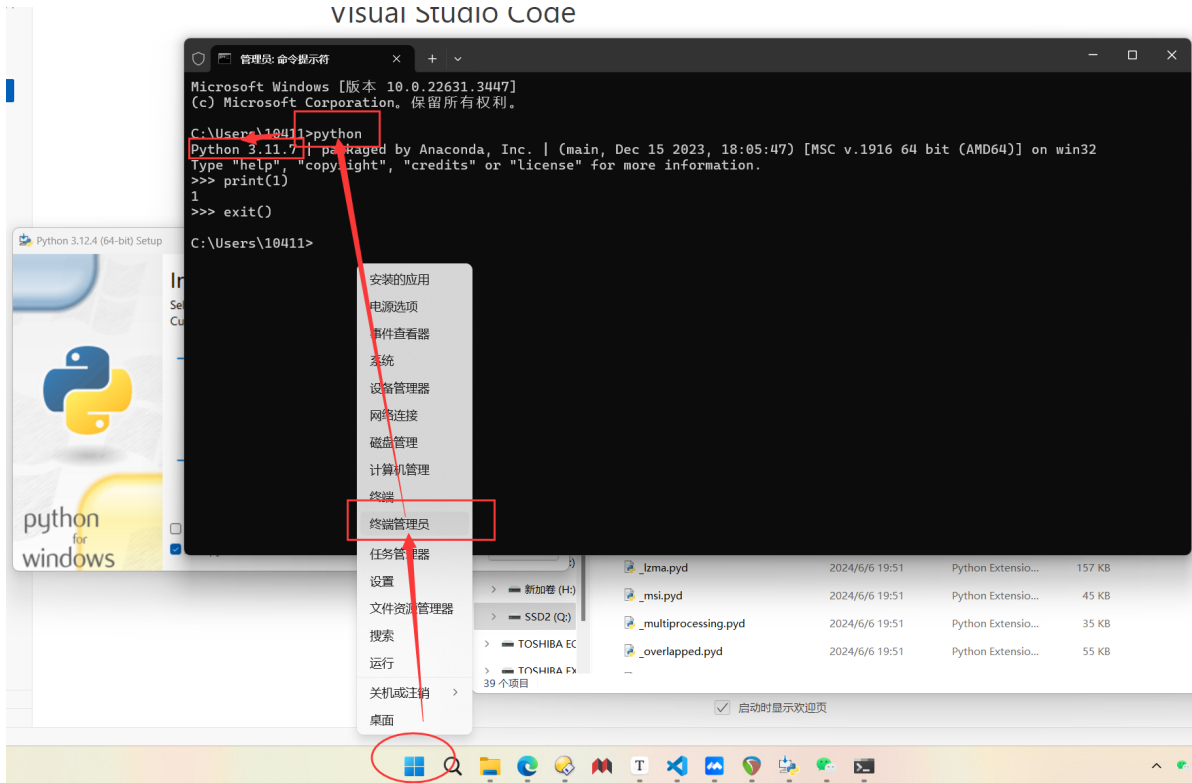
Visual Studio Code

管理员: 命令提示符

Microsoft Windows [版本 10.0.22631.3447]
(c) Microsoft Corporation。保留所有权利。

C:\Users\10411>python
Python 3.11.7 | packaged by Anaconda, Inc. | (main, Dec 15 2023, 18:05:47) [MSC v.1916 64 bit (AMD64)] on win32
Type "help", "copyright", "credits" or "license" for more information.
>>> print(1)
1
>>> exit()

C:\Users\10411>

Python 3.12.4 (64-bit) Setup

python for windows

安装的应用
电源选项
事件查看器
系统
设备管理器
网络连接
磁盘管理
计算机管理
终端
终端管理员
任务管理器
设置
文件资源管理器
搜索
运行
关机或注销
桌面

新加卷 (H:)
SSD2 (Q:)
TOSHIBA EC
TOSHIBA EX
39 个项目

| _lzma.pyd | 2024/6/6 19:51 | Python Extensio... | 157 KB |
|---|---|---|---|
| _msi.pyd | 2024/6/6 19:51 | Python Extensio... | 45 KB |
| _multiprocessing.pyd | 2024/6/6 19:51 | Python Extensio... | 35 KB |
| _overlapped.pyd | 2024/6/6 19:51 | Python Extensio... | 55 KB |

启动时显示欢迎页